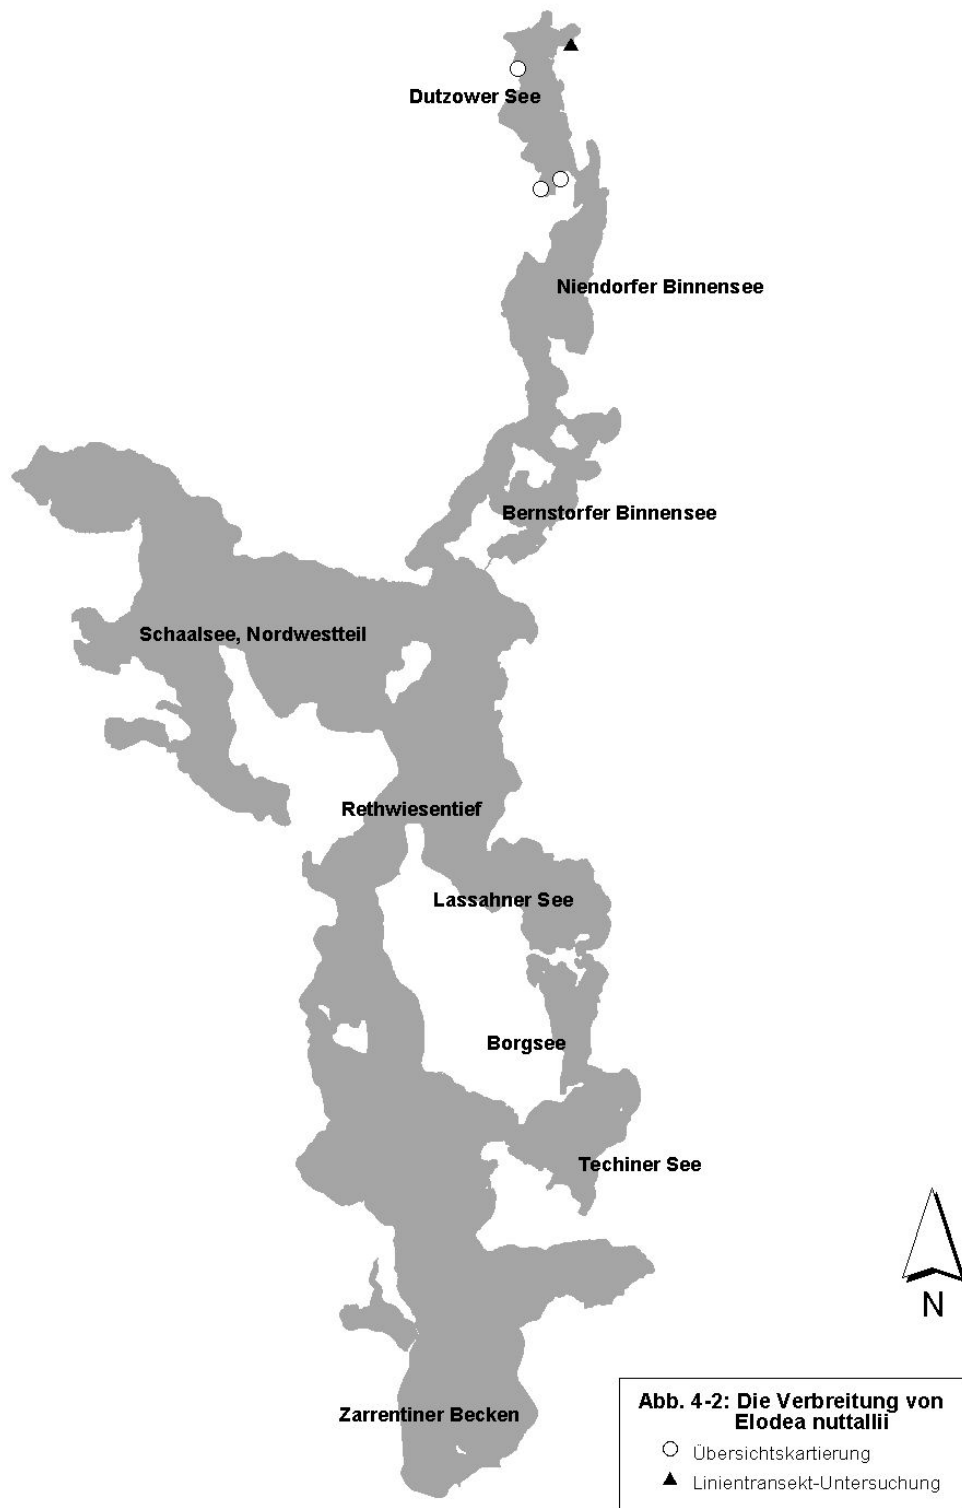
Dutzower See

Niendorfer Binnensee

Bernstorfer Binnensee

Schaalsee, Nordwestteil

Rethwiesentief

Lassahner See

Borgsee

Techiner See

N

Zarrentiner Becken

Abb. 4-2: Die Verbreitung von Elodea nuttallii

○ Übersichtskartierung

▲ Linientransekt-Untersuchung